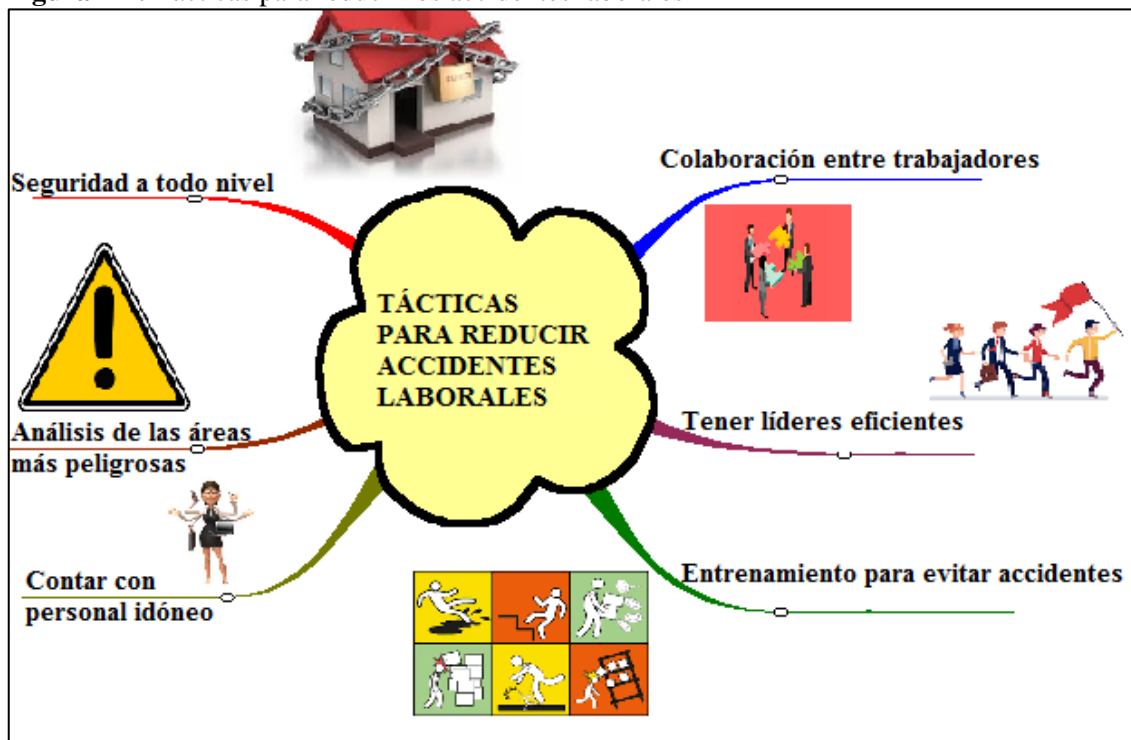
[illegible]

TÁCTICAS PARA REDUCIR ACCIDENTES LABORALES

Seguridad a todo nivel

Colaboración entre trabajadores

Análisis de las áreas más peligrosas

Tener líderes eficientes

Contar con personal idóneo

Entrenamiento para evitar accidentes